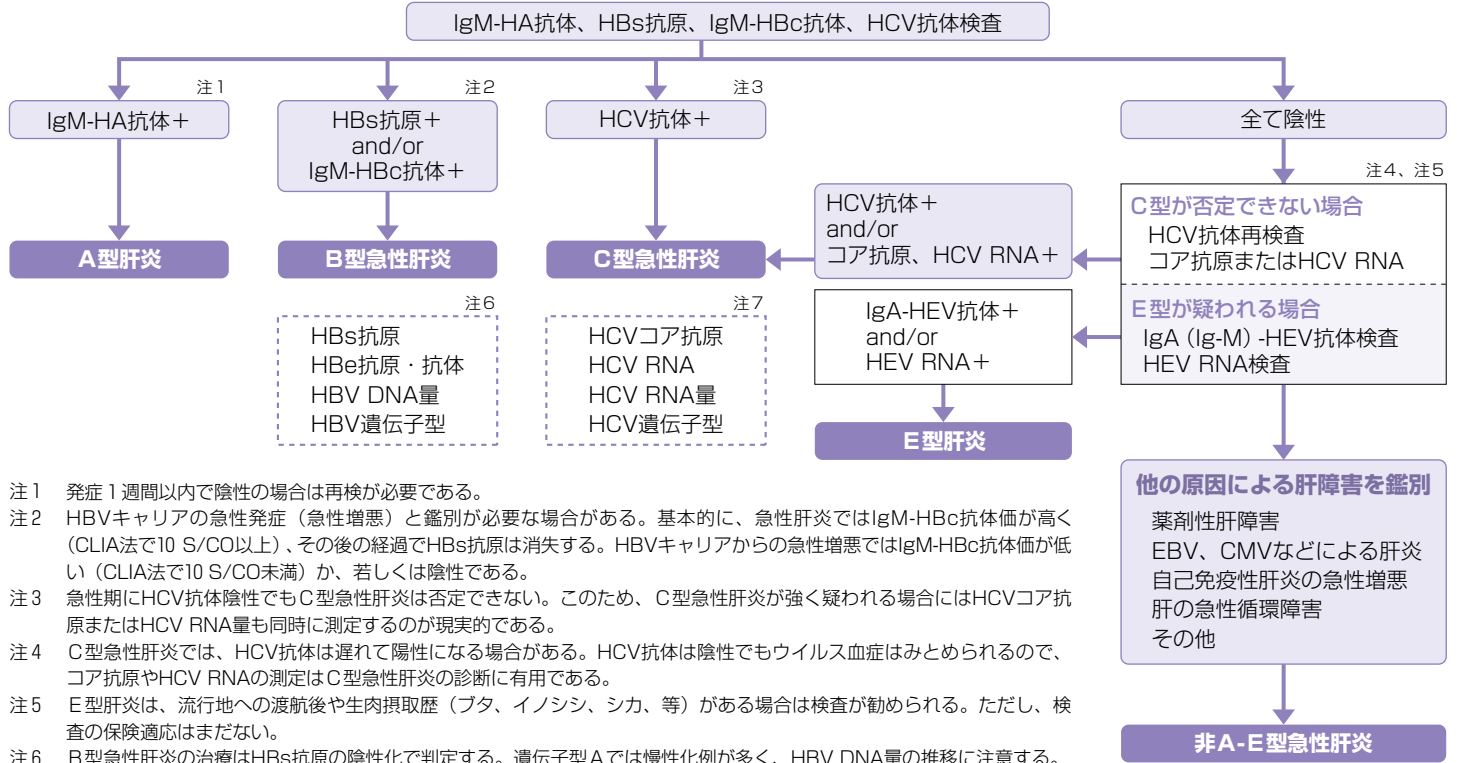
IgM-HA抗体、HBs抗原、IgM-HBc抗体、HCV抗体検査

注1
IgM-HA抗体＋

A型肝炎

注2
HBs抗原＋
and/or
IgM-HBc抗体＋

B型急性肝炎

注6
HBs抗原
HBe抗原・抗体
HBV DNA量
HBV遺伝子型

注3
HCV抗体＋

C型急性肝炎

注7
HCVコア抗原
HCV RNA
HCV RNA量
HCV遺伝子型

HCV抗体＋
and/or
コア抗原、HCV RNA＋

IgA-HEV抗体＋
and/or
HEV RNA＋

E型肝炎

全て陰性

注4、注5
C型が否定できない場合
HCV抗体再検査
コア抗原またはHCV RNA
E型が疑われる場合
IgA（Ig-M）-HEV抗体検査
HEV RNA検査

他の原因による肝障害を鑑別
薬剤性肝障害
EBV、CMVなどによる肝炎
自己免疫性肝炎の急性増悪
肝の急性循環障害
その他

非A-E型急性肝炎

注1　発症1週間以内で陰性の場合は再検が必要である。
注2　HBVキャリアの急性発症（急性増悪）と鑑別が必要な場合がある。基本的に、急性肝炎ではIgM-HBc抗体価が高く（CLIA法で10 S/CO以上）、その後の経過でHBs抗原は消失する。HBVキャリアからの急性増悪ではIgM-HBc抗体価が低い（CLIA法で10 S/CO未満）か、若しくは陰性である。
注3　急性期にHCV抗体陰性でもC型急性肝炎は否定できない。このため、C型急性肝炎が強く疑われる場合にはHCVコア抗原またはHCV RNA量も同時に測定するのが現実的である。
注4　C型急性肝炎では、HCV抗体は遅れて陽性になる場合がある。HCV抗体は陰性でもウイルス血症はみとめられるので、コア抗原やHCV RNAの測定はC型急性肝炎の診断に有用である。
注5　E型肝炎は、流行地への渡航後や生肉摂取歴（ブタ、イノシシ、シカ、等）がある場合は検査が勧められる。ただし、検査の保険適応はまだない。
注6　B型急性肝炎の治療はHBs抗原の陰性化で判定する。遺伝子型Aでは慢性化例が多く、HBV DNA量の推移に注意する。